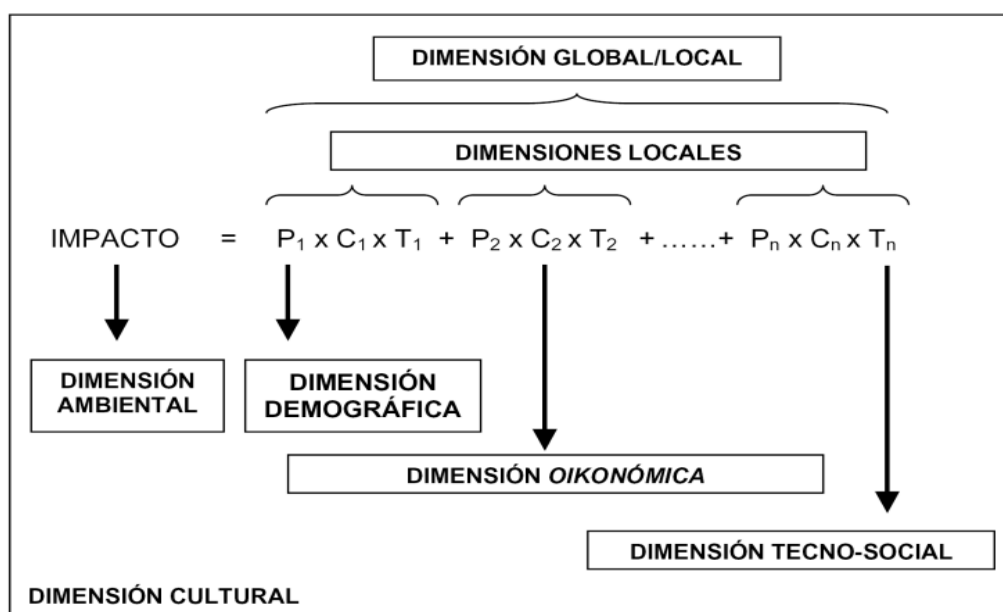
DIMENSIÓN GLOBAL/LOCAL

DIMENSIONES LOCALES

IMPACTO = $P_1 \times C_1 \times T_1 + P_2 \times C_2 \times T_2 + \ldots\ldots + P_n \times C_n \times T_n$

DIMENSIÓN AMBIENTAL

DIMENSIÓN DEMOGRÁFICA

DIMENSIÓN *OIKONÓMICA*

DIMENSIÓN TECNO-SOCIAL

DIMENSIÓN CULTURAL